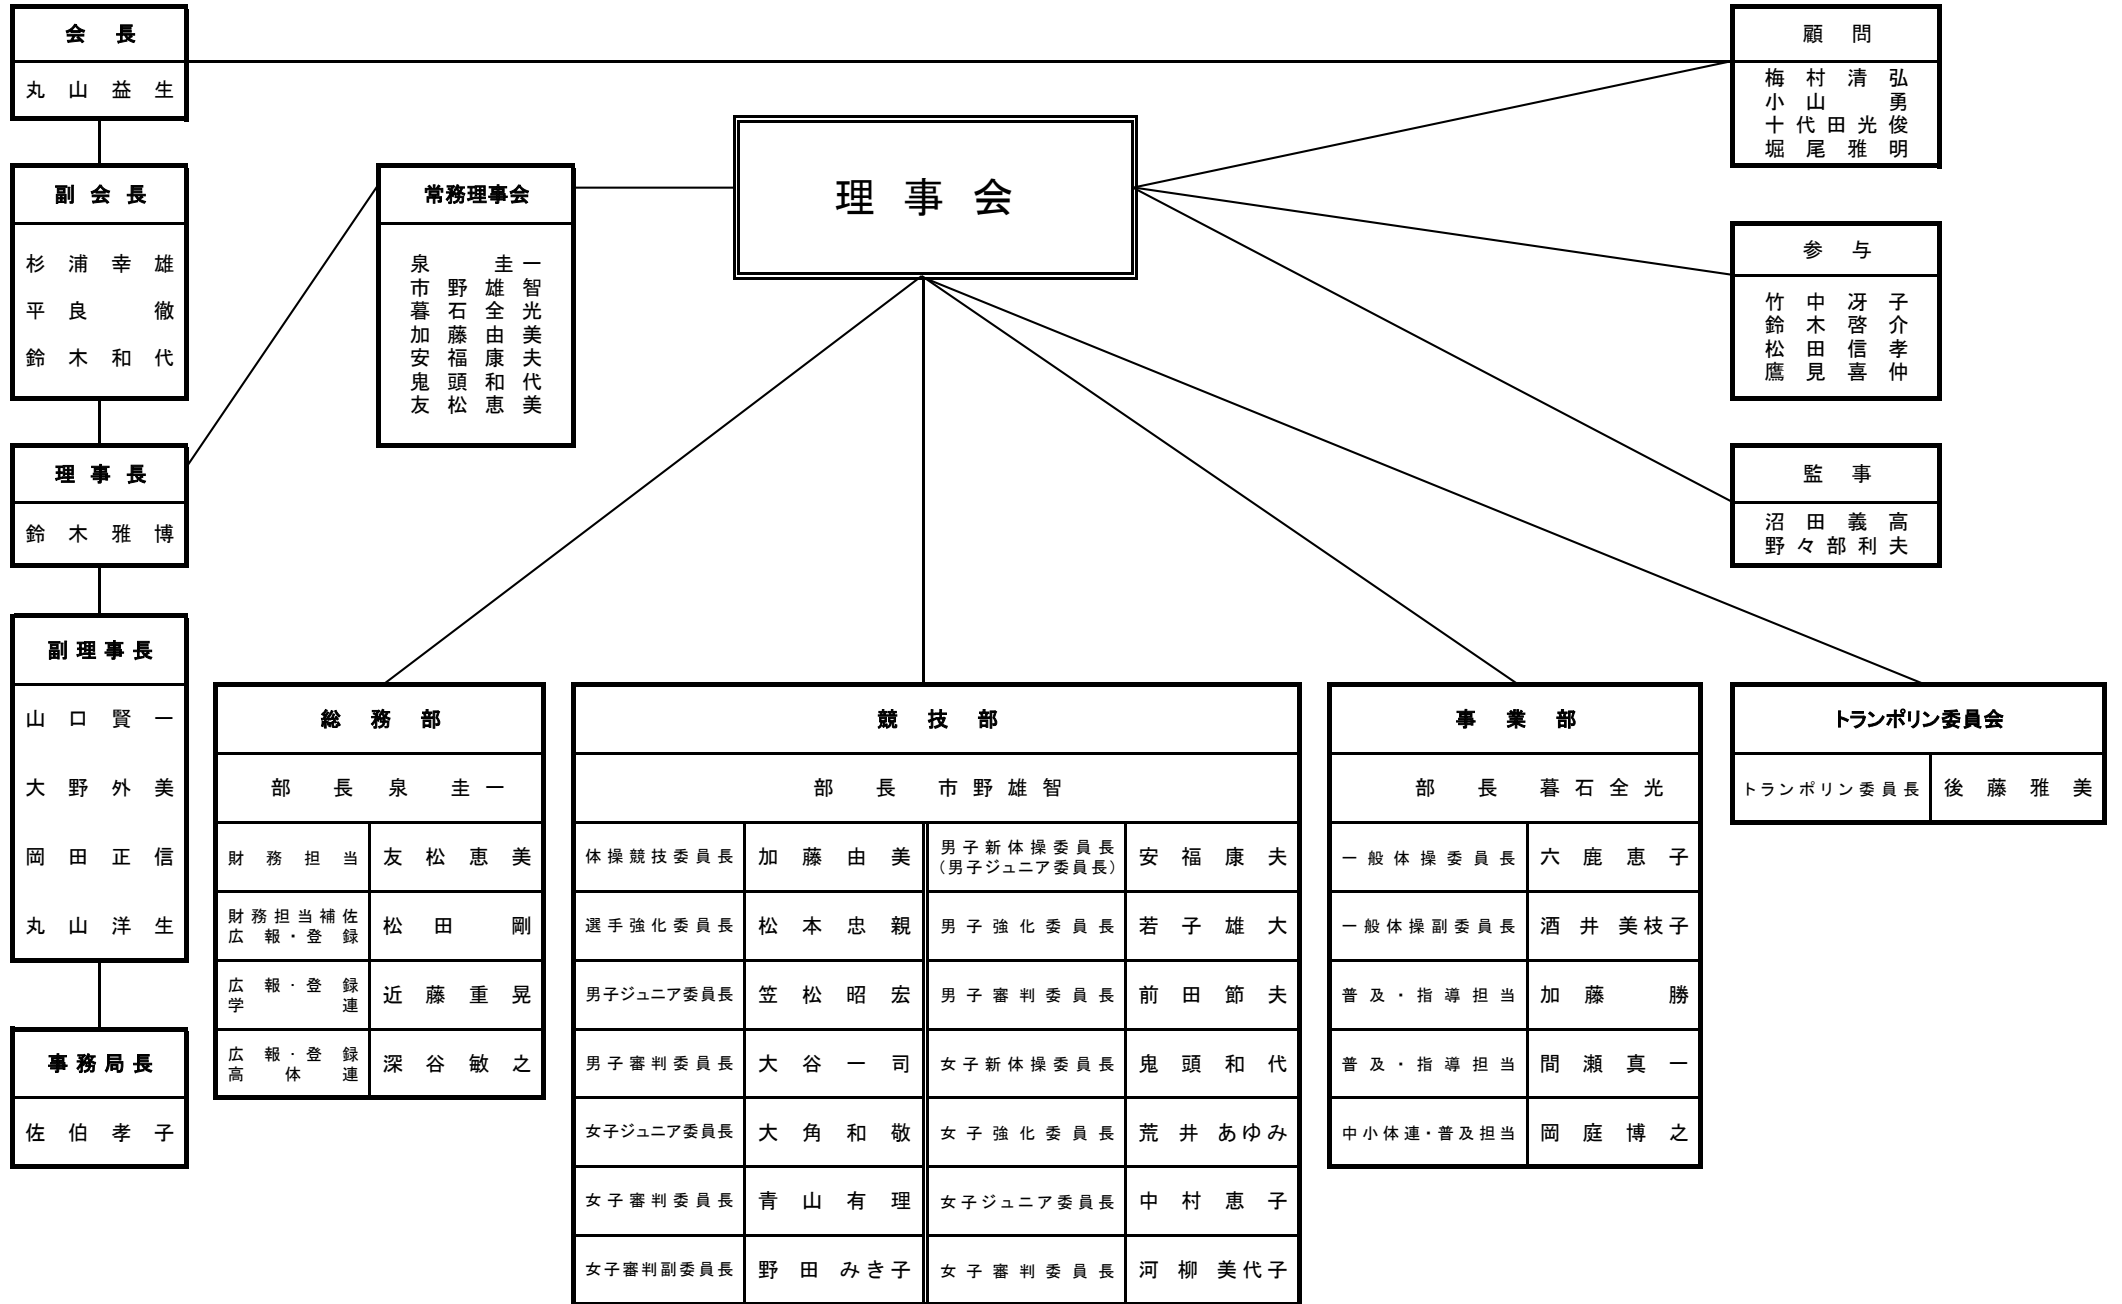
会長
丸山益生

副会長
杉浦幸雄
平良徹
鈴木和代

理事長
鈴木雅博

副理事長
山口賢一
大野外美
岡田正信
丸山洋生

事務局長
佐伯孝子

常務理事会
泉圭一
市野雄智
暮石全光
加藤由美
安福康夫
鬼頭和代
友松恵美

理事会

顧問
梅村清弘
小山勇
十代田光俊
堀尾雅明

参与
竹中冴子
鈴木啓介
松田信孝
鷹見喜仲

監事
沼田義高
野々部利夫

総務部
部長 泉圭一

| 財務担当 | 友松恵美 |
|---|---|
| 財務担当補佐 広報・登録 | 松田剛 |
| 広報・登録 学連 | 近藤重晃 |
| 広報・登録 高体連 | 深谷敏之 |

競技部
部長 市野雄智

| 体操競技委員長 | 加藤由美 | 男子新体操委員長（男子ジュニア委員長） | 安福康夫 |
|---|---|---|---|
| 選手強化委員長 | 松本忠親 | 男子強化委員長 | 若子雄大 |
| 男子ジュニア委員長 | 笠松昭宏 | 男子審判委員長 | 前田節夫 |
| 男子審判委員長 | 大谷一司 | 女子新体操委員長 | 鬼頭和代 |
| 女子ジュニア委員長 | 大角和敬 | 女子強化委員長 | 荒井あゆみ |
| 女子審判委員長 | 青山有理 | 女子ジュニア委員長 | 中村恵子 |
| 女子審判副委員長 | 野田みき子 | 女子審判委員長 | 河柳美代子 |

事業部
部長 暮石全光

| 一般体操委員長 | 六鹿恵子 |
|---|---|
| 一般体操副委員長 | 酒井美枝子 |
| 普及・指導担当 | 加藤勝 |
| 普及・指導担当 | 間瀬真一 |
| 中小体連・普及担当 | 岡庭博之 |

トランポリン委員会

| トランポリン委員長 | 後藤雅美 |
|---|---|